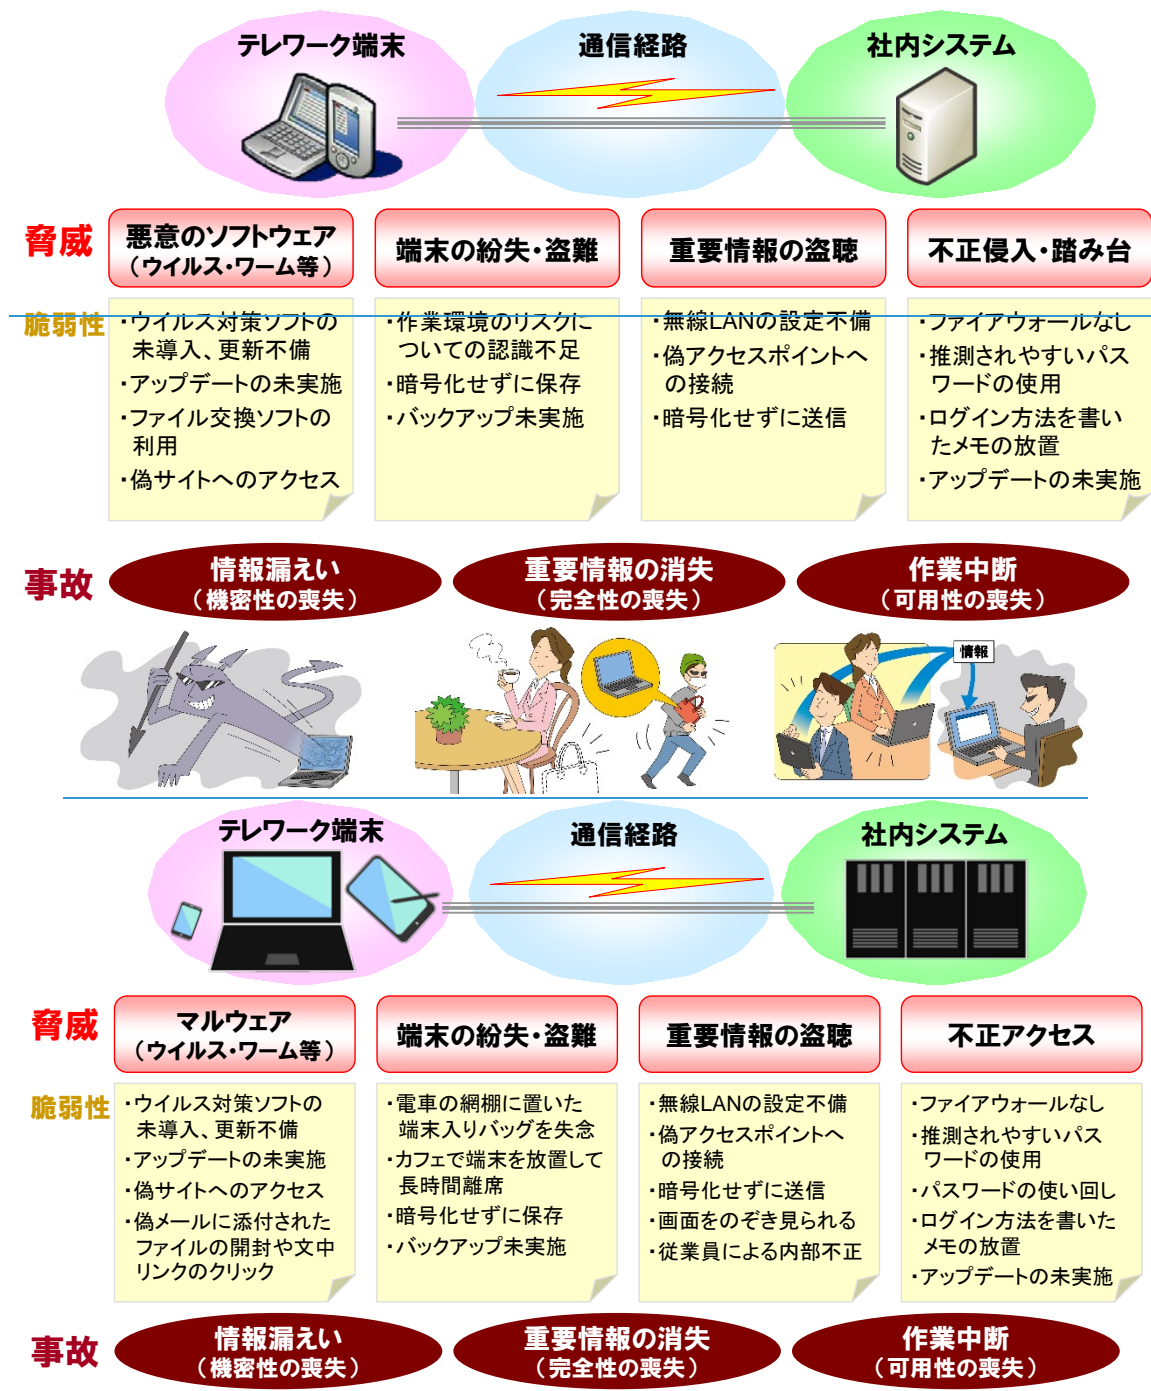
テレワーク端末

通信経路

社内システム

脅威

悪意のソフトウェア（ウイルス・ワーム等）

端末の紛失・盗難

重要情報の盗聴

不正侵入・踏み台

脆弱性

・ウイルス対策ソフトの未導入、更新不備
・アップデートの未実施
・ファイル交換ソフトの利用
・偽サイトへのアクセス

・作業環境のリスクについての認識不足
・暗号化せずに保存
・バックアップ未実施

・無線LANの設定不備
・偽アクセスポイントへの接続
・暗号化せずに送信

・ファイアウォールなし
・推測されやすいパスワードの使用
・ログイン方法を書いたメモの放置
・アップデートの未実施

事故

情報漏えい（機密性の喪失）

重要情報の消失（完全性の喪失）

作業中断（可用性の喪失）

情報

テレワーク端末

通信経路

社内システム

脅威

マルウェア（ウイルス・ワーム等）

端末の紛失・盗難

重要情報の盗聴

不正アクセス

脆弱性

・ウイルス対策ソフトの未導入、更新不備
・アップデートの未実施
・偽サイトへのアクセス
・偽メールに添付されたファイルの開封や文中リンクのクリック

・電車の網棚に置いた端末入りバッグを失念
・カフェで端末を放置して長時間離席
・暗号化せずに保存
・バックアップ未実施

・無線LANの設定不備
・偽アクセスポイントへの接続
・暗号化せずに送信
・画面をのぞき見られる
・従業員による内部不正

・ファイアウォールなし
・推測されやすいパスワードの使用
・パスワードの使い回し
・ログイン方法を書いたメモの放置
・アップデートの未実施

事故

情報漏えい（機密性の喪失）

重要情報の消失（完全性の喪失）

作業中断（可用性の喪失）